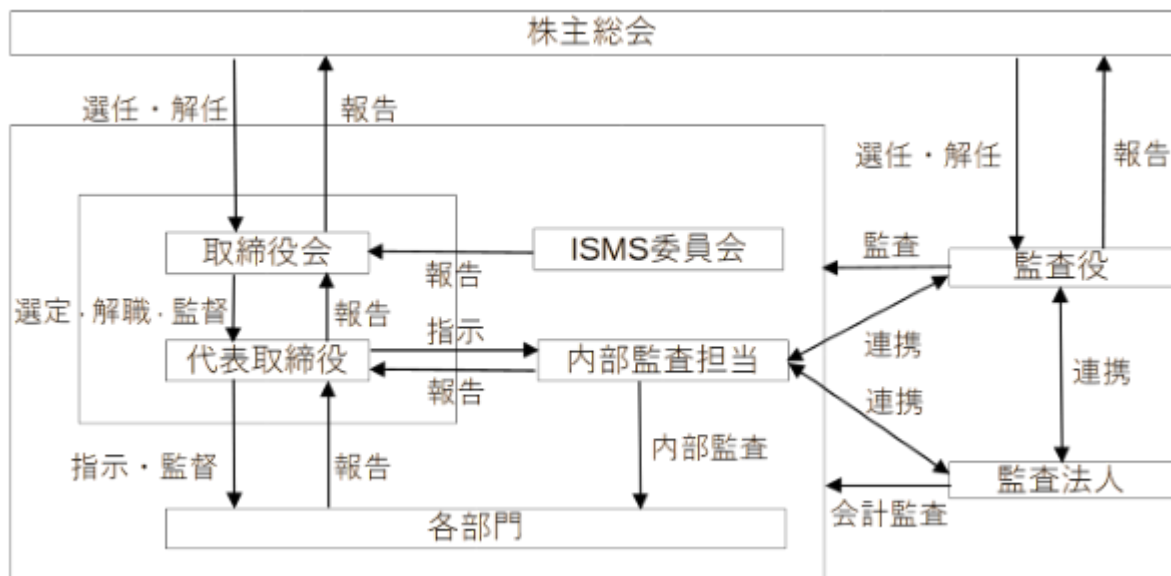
株主総会

選任・解任

報告

選任・解任

報告

取締役会

ISMS委員会

報告

監査

監査役

選定·解職·監督

報告

指示

代表取締役

内部監査担当

報告

連携

連携

連携

指示・監督

報告

内部監査

監査法人

会計監査

各部門